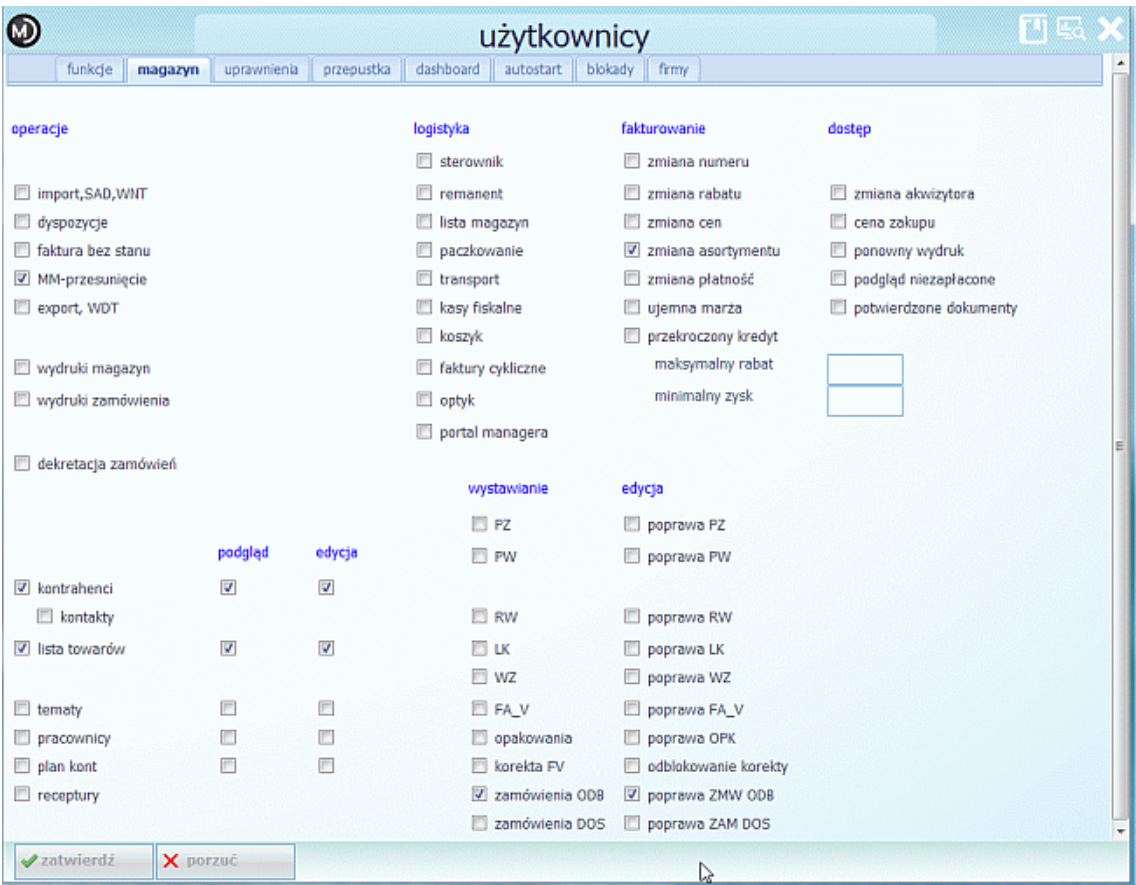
użytkownicy

funkcje | magazyn | uprawnienia | przepustka | dashboard | autostart | blokady | firmy

operacje

import,SAD,WNT
dyspozycje
faktura bez stanu
MM-przesunięcie
export, WDT

wydruki magazyn
wydruki zamówienia

dekretacja zamówień

logistyka

sterownik
remanent
lista magazyn
paczkowanie
transport
kasy fiskalne
koszyk
faktury cykliczne
optyk
portal managera

fakturowanie

zmiana numeru
zmiana rabatu
zmiana cen
zmiana asortymentu
zmiana płatność
ujemna marża
przekroczony kredyt
maksymalny rabat
minimalny zysk

dostęp

zmiana akwizytora
cena zakupu
ponowny wydruk
podgląd niezapłacone
potwierdzone dokumenty

| | podgląd | edycja |
|---|---|---|
| kontrahenci | | |
| kontakty | | |
| lista towarów | | |
| tematy | | |
| pracownicy | | |
| plan kont | | |
| receptury | | |

| wystawianie | edycja |
|---|---|
| PZ | poprawa PZ |
| PW | poprawa PW |
| RW | poprawa RW |
| LK | poprawa LK |
| WZ | poprawa WZ |
| FA_V | poprawa FA_V |
| opakowania | poprawa OPK |
| korekta FV | odblokowanie korekty |
| zamówienia ODB | poprawa ZMW ODB |
| zamówienia DOS | poprawa ZAM DOS |

zatwierdź
porzuć